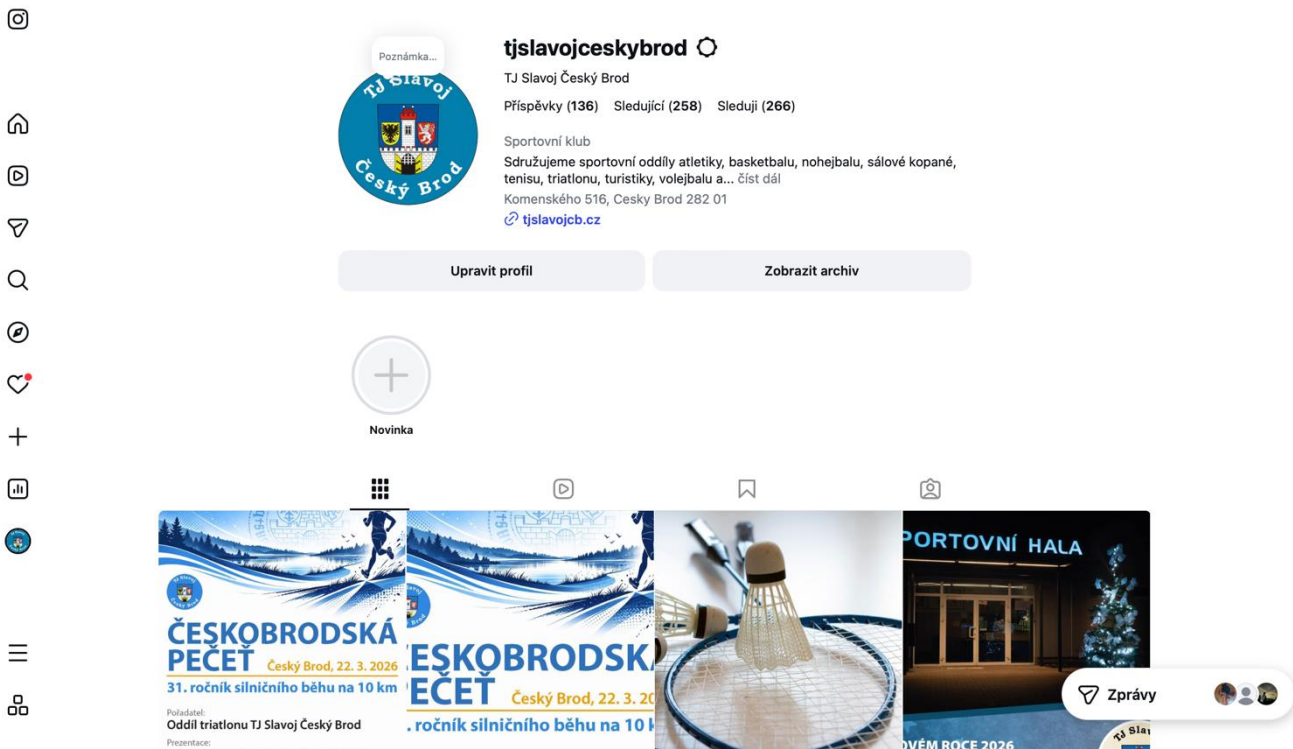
Poznámka...

TJ Slavoj Český Brod

tjslavojceskybrod

TJ Slavoj Český Brod

Příspěvky (136) Sledující (258) Sleduji (266)

Sportovní klub
Sdružujeme sportovní oddíly atletiky, basketbalu, nohejbalu, sálové kopané, tenisu, triatlonu, turistiky, volejbalu a... číst dál
Komenského 516, Cesky Brod 282 01
tjslavojcb.cz

Upravit profil

Zobrazit archiv

Novinka

ČESKOBRODSKÁ PEČEŤ Český Brod, 22. 3. 2026
31. ročník silničního běhu na 10 km
Pořadatel:
Oddíl triatlonu TJ Slavoj Český Brod
Prezentace:

ESKOBRODSKÁ PEČEŤ Český Brod, 22. 3. 20
. ročník silničního běhu na 10 k

PORTOVNÍ HALA
OVÉM ROCE 2026

Zprávy